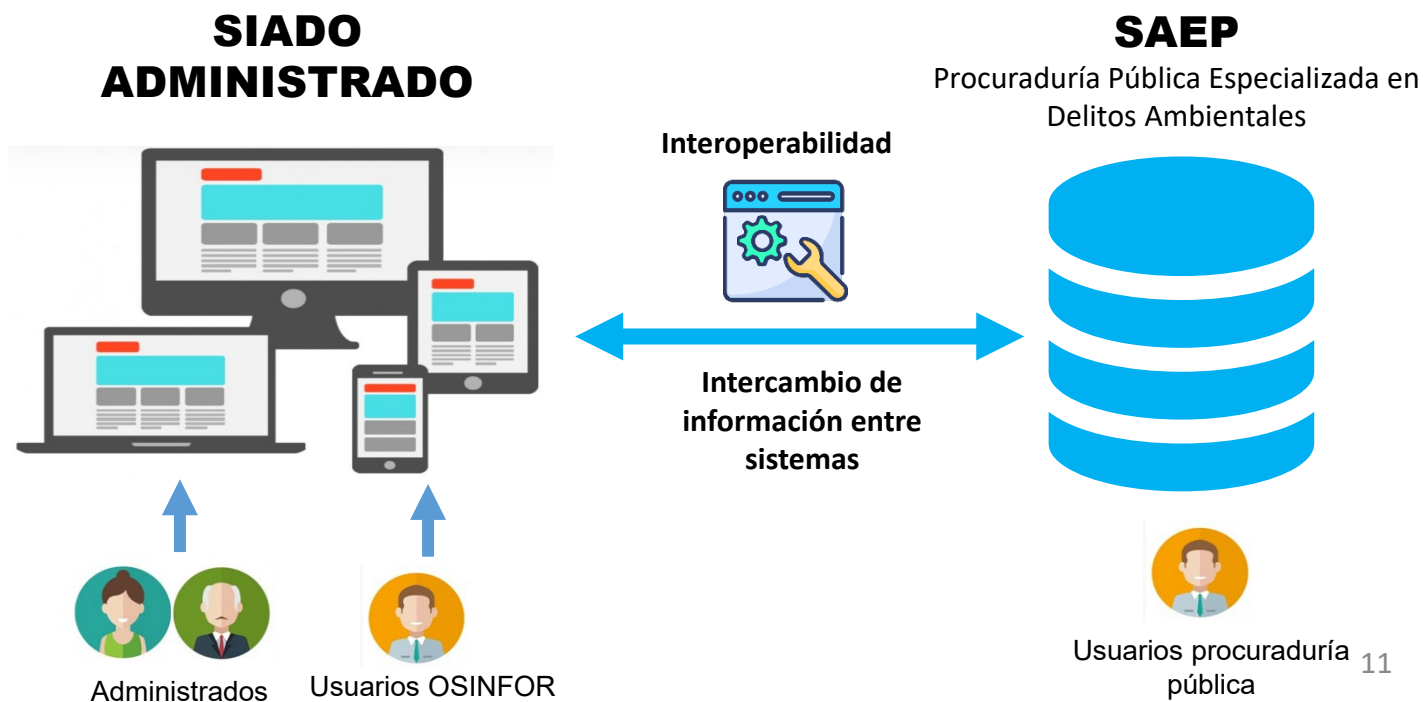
SIADO
ADMINISTRADO

SAEP
Procuraduría Pública Especializada en Delitos Ambientales

Interoperabilidad

Intercambio de información entre sistemas

Administrados

Usuarios OSINFOR

Usuarios procuraduría pública

11